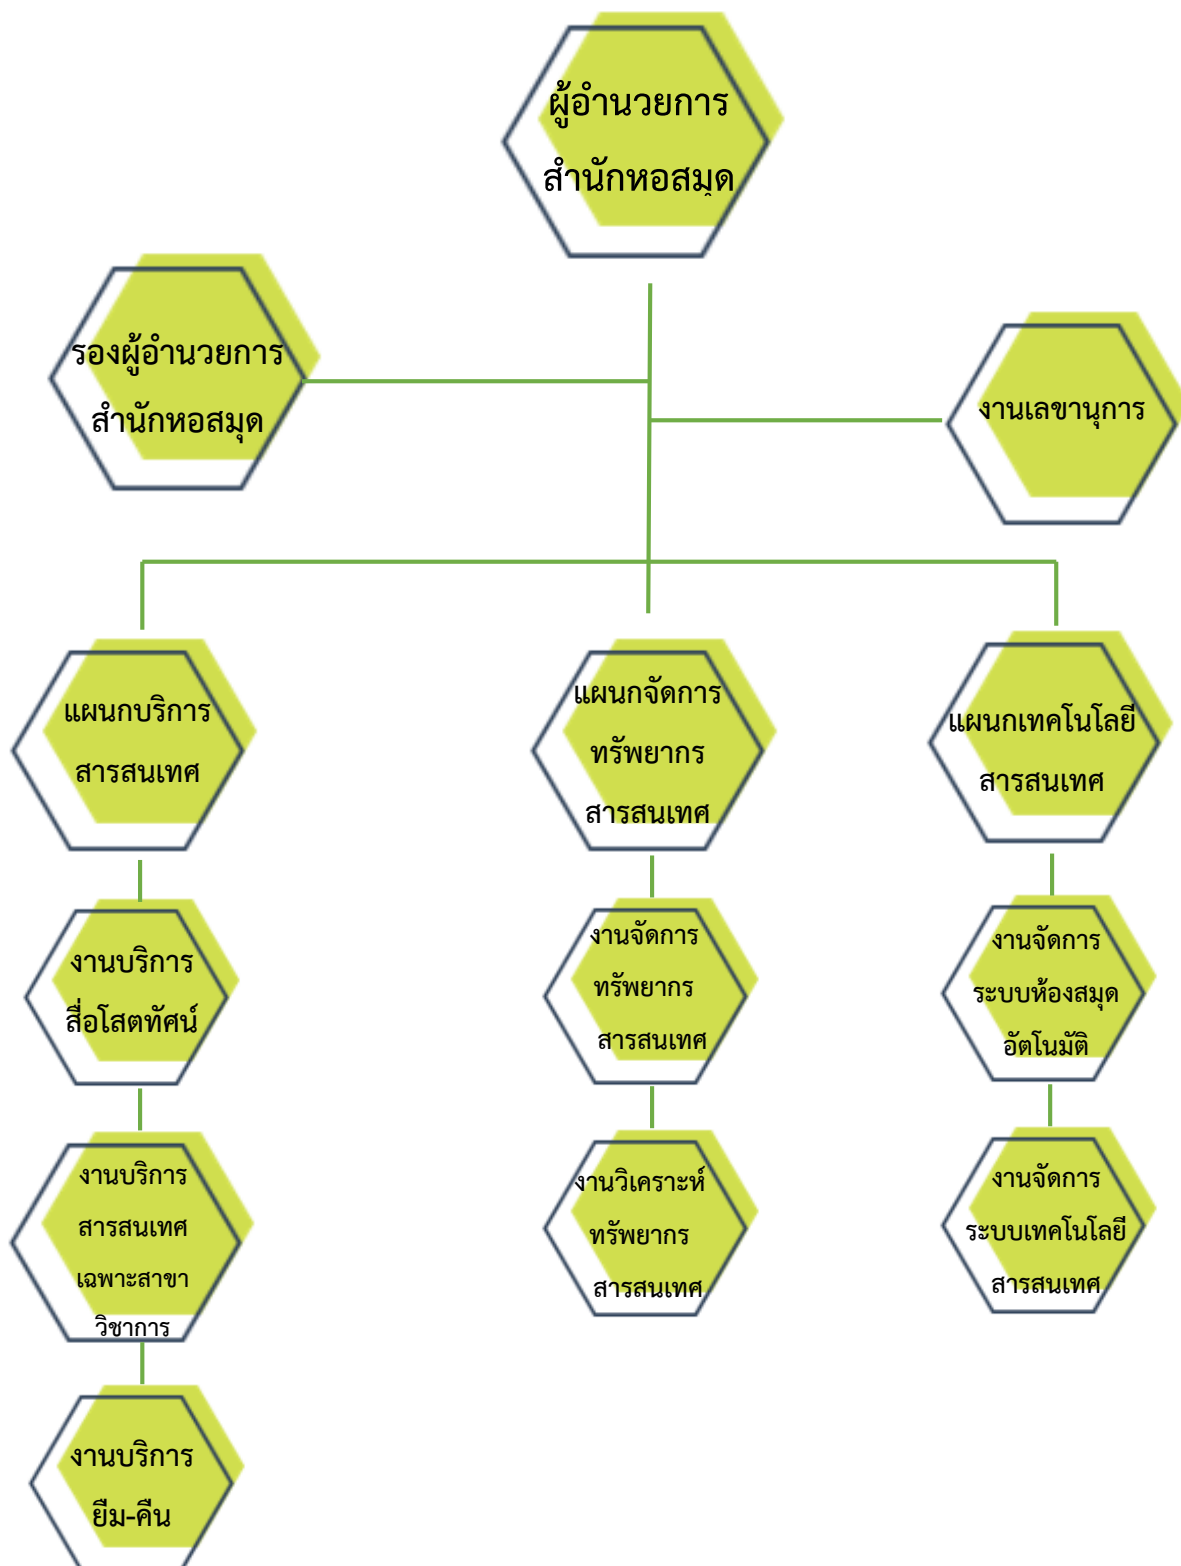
ผู้อำนวยการ
สำนักหอสมุด

รองผู้อำนวยการ
สำนักหอสมุด

งานเลขานุการ

แผนกบริการ
สารสนเทศ

แผนกจัดการ
ทรัพยากร
สารสนเทศ

แผนกเทคโนโลยี
สารสนเทศ

งานบริการ
สื่อโสตทัศน์

งานจัดการ
ทรัพยากร
สารสนเทศ

งานจัดการ
ระบบห้องสมุด
อัตโนมัติ

งานบริการ
สารสนเทศ
เฉพาะสาขา
วิชาการ

งานวิเคราะห์
ทรัพยากร
สารสนเทศ

งานจัดการ
ระบบเทคโนโลยี
สารสนเทศ

งานบริการ
ยืม-คืน